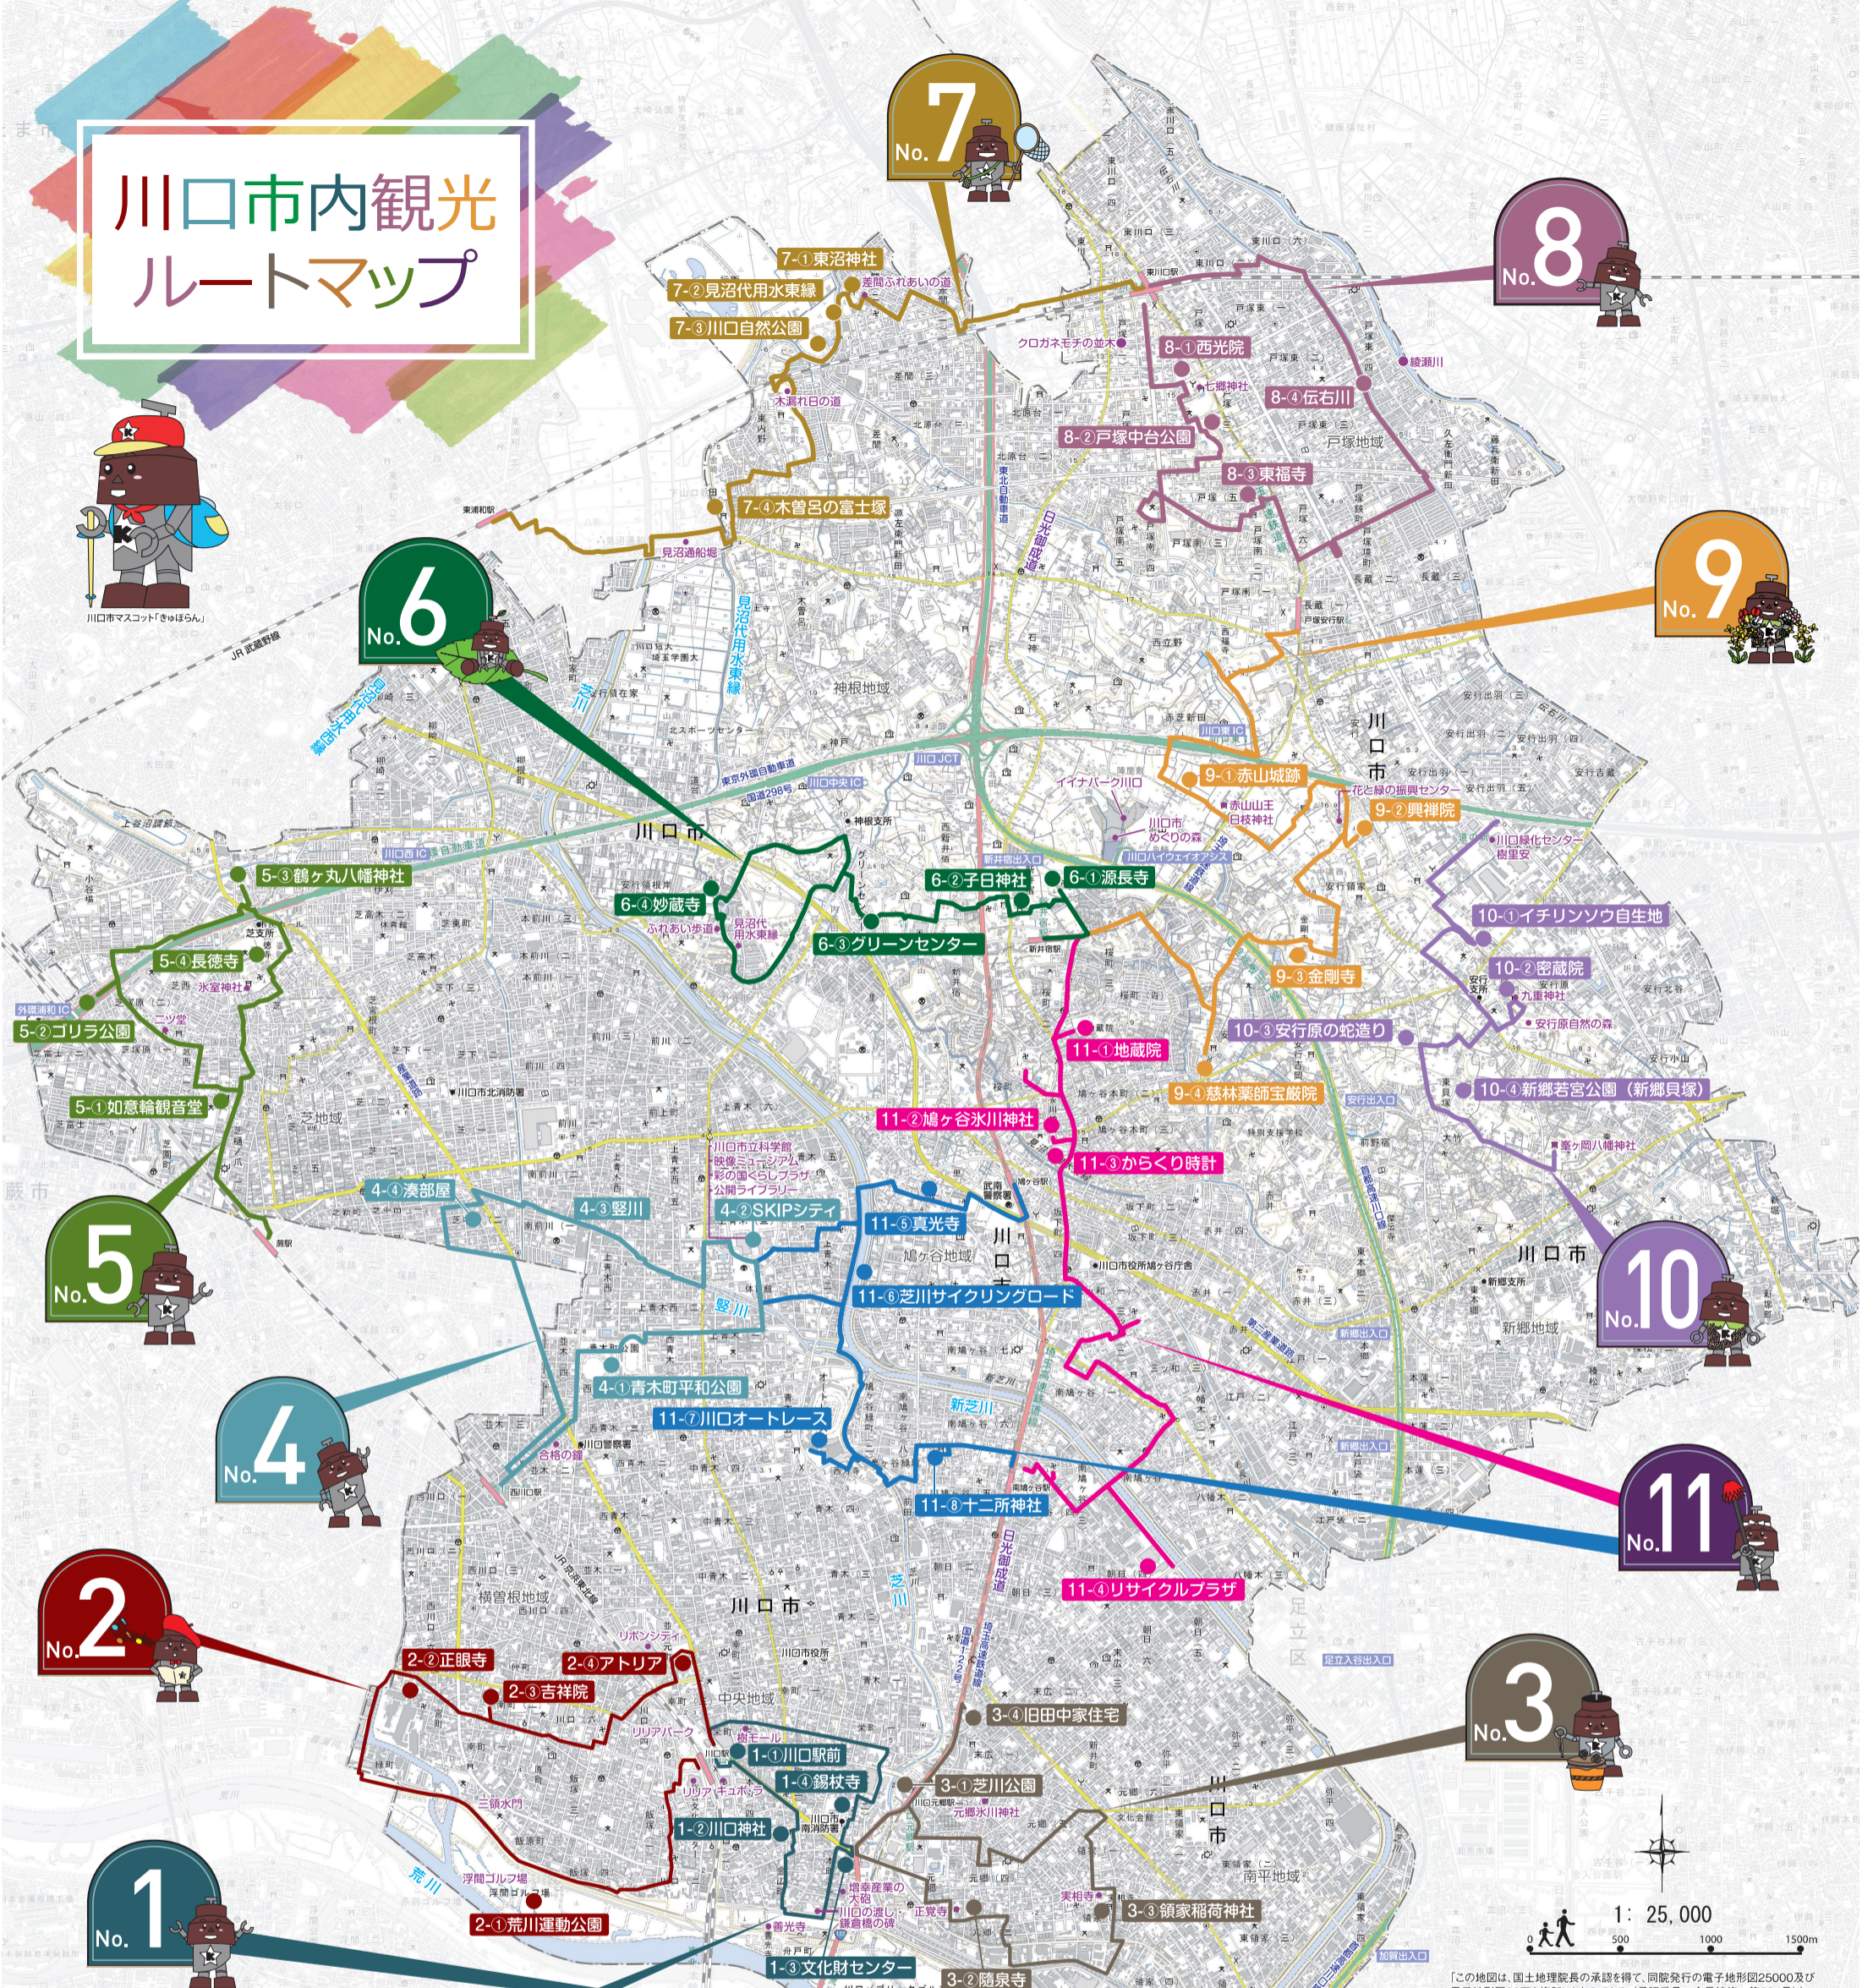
川口市内観光ルートマップ

川口市マスコット「きゅぽらん」

No.7
7-① 東沼神社
7-② 見沼代用水東縁
7-③ 川口自然公園
7-④ 木曽呂の富士塚

No.8
8-① 西光院
8-② 戸塚中台公園
8-③ 東福寺
8-④ 伝右川

No.9
9-① 赤山城跡
9-② 興禅院
9-③ 金剛寺
9-④ 慈林薬師堂蔵院

No.6
6-① 源長寺
6-② 子日神社
6-③ グリーンセンター
6-④ 妙蔵寺

No.5
5-① 如意輪観音堂
5-② ゴリラ公園
5-③ 鶴ヶ丸八幡神社
5-④ 長徳寺

No.10
10-① イチリンソウ自生地
10-② 密蔵院
10-③ 安行原の蛇造り
10-④ 新郷若宮公園（新郷貝塚）

No.4
4-① 青木町平和公園
4-② SKIPシティ
4-③ 竪川
4-④ 湊部屋

No.11
11-① 地蔵院
11-② 鳩ヶ谷氷川神社
11-③ からくり時計
11-④ リサイクルプラザ
11-⑤ 真光寺
11-⑥ 芝川サイクリングロード
11-⑦ 川口オートレース
11-⑧ 十二所神社

No.2
2-① 荒川運動公園
2-② 正眼寺
2-③ 吉祥院
2-④ アトリア

No.3
3-① 芝川公園
3-② 善光寺
3-③ 領家稲荷神社
3-④ 旧田中家住宅

No.1
1-① 川口駅前
1-② 川口神社
1-③ 文化財センター
1-④ 錫杖寺

川口市
1：25,000
0 500 1000 1500m
「この地図は、国土地理院長の承認を得て、同院発行の電子地形図25000及び